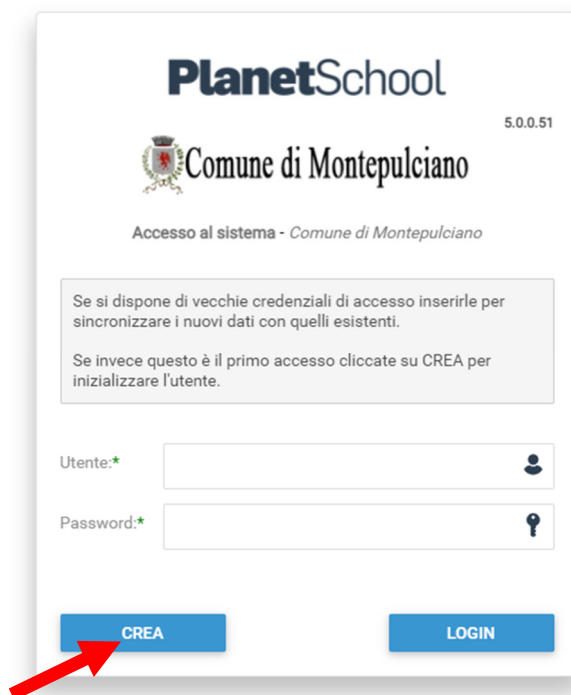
PlanetSchool

5.0.0.51

Comune di Montepulciano

Accesso al sistema - Comune di Montepulciano

Se si dispone di vecchie credenziali di accesso inserirle per sincronizzare i nuovi dati con quelli esistenti.

Se invece questo è il primo accesso cliccate su CREA per inizializzare l'utente.

Utente:*

Password:*

CREA

LOGIN